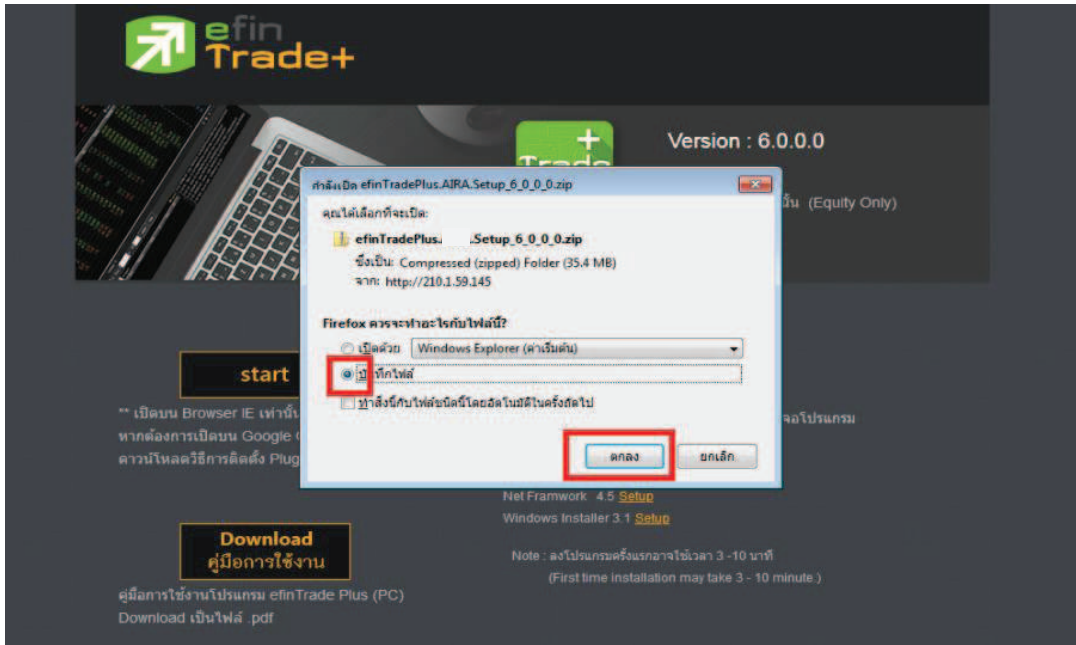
efin Trade+

Version : 6.0.0.0

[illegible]นั้น (Equity Only)

กำลังเปิด efinTradePlus.AIRA.Setup_6_0_0_0.zip

คุณได้เลือกที่จะเปิด:

efinTradePlus.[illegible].Setup_6_0_0_0.zip

ซึ่งเป็น: Compressed (zipped) Folder (35.4 MB)

จาก: http://210.1.59.145

Firefox ควรจะทำอะไรกับไฟล์นี้?

เปิดด้วย Windows Explorer (ค่าเริ่มต้น)

บันทึกไฟล์

ทำสิ่งนี้กับไฟล์ชนิดนี้โดยอัตโนมัติในครั้งถัดไป

ตกลง ยกเลิก

start

** เปิดบน Browser IE เท่านั้น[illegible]

หากต้องการเปิดบน Google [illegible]

ดาวน์โหลดวิธีการติดตั้ง Plug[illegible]

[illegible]จอโปรแกรม

Net Framwork 4.5 Setup

Windows Installer 3.1 Setup

Download คู่มือการใช้งาน

Note : ลงโปรแกรมครั้งแรกอาจใช้เวลา 3 -10 นาที (First time installation may take 3 - 10 minute.)

คู่มือการใช้งานโปรแกรม efinTrade Plus (PC) Download เป็นไฟล์ .pdf